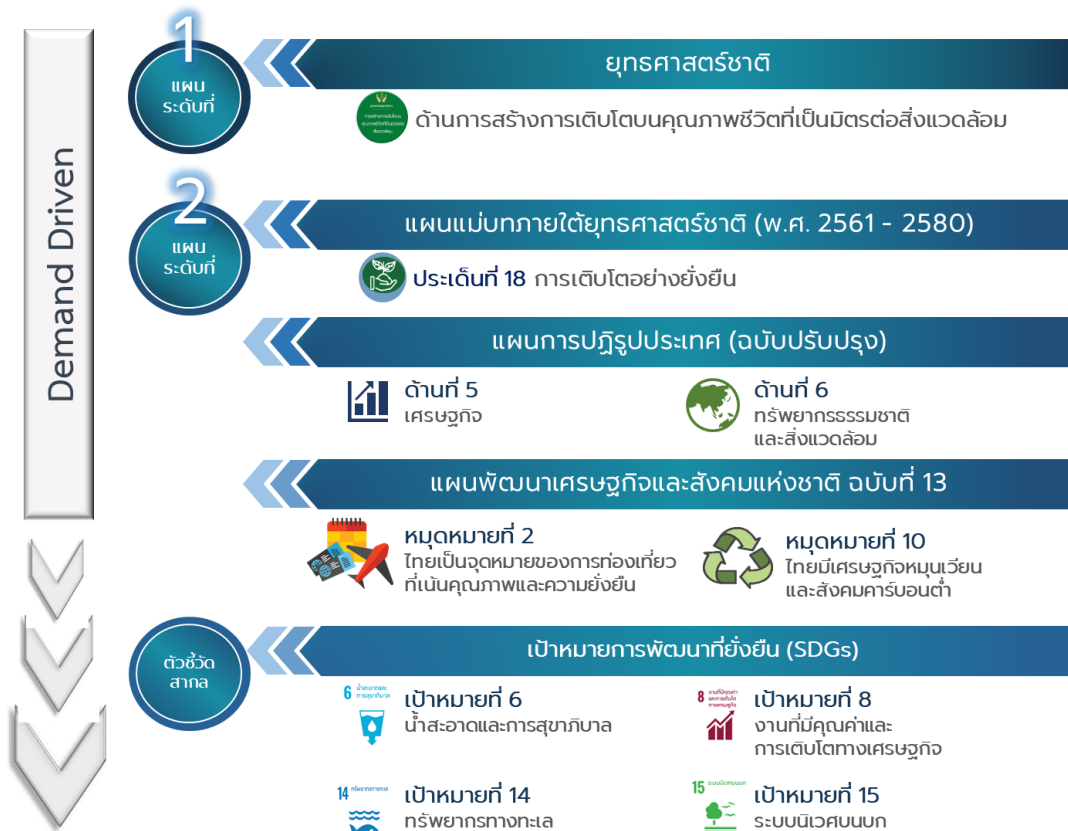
Demand Driven

1
แผน
ระดับที่

ยุทธศาสตร์ชาติ

ด้านการสร้างการเติบโตบนคุณภาพชีวิตที่เป็นมิตรต่อสิ่งแวดล้อม

2
แผน
ระดับที่

แผนแม่บทภายใต้ยุทธศาสตร์ชาติ (พ.ศ. 2561 - 2580)

ประเด็นที่ 18 การเติบโตอย่างยั่งยืน

แผนการปฏิรูปประเทศ (ฉบับปรับปรุง)

ด้านที่ 5
เศรษฐกิจ

ด้านที่ 6
ทรัพยากรธรรมชาติ
และสิ่งแวดล้อม

แผนพัฒนาเศรษฐกิจและสังคมแห่งชาติ ฉบับที่ 13

หมุดหมายที่ 2
ไทยเป็นจุดหมายของการท่องเที่ยว
ที่เน้นคุณภาพและความยั่งยืน

หมุดหมายที่ 10
ไทยมีเศรษฐกิจหมุนเวียน
และสังคมคาร์บอนต่ำ

ตัวชี้วัด
สากล

เป้าหมายการพัฒนาที่ยั่งยืน (SDGs)

6 น้ำสะอาดและการสุขาภิบาล
เป้าหมายที่ 6
น้ำสะอาดและการสุขาภิบาล

8 งานที่มีคุณค่าและการเติบโตทางเศรษฐกิจ
เป้าหมายที่ 8
งานที่มีคุณค่าและ
การเติบโตทางเศรษฐกิจ

14 ทรัพยากรทางทะเล
เป้าหมายที่ 14
ทรัพยากรทางทะเล

15 ระบบนิเวศบนบก
เป้าหมายที่ 15
ระบบนิเวศบนบก